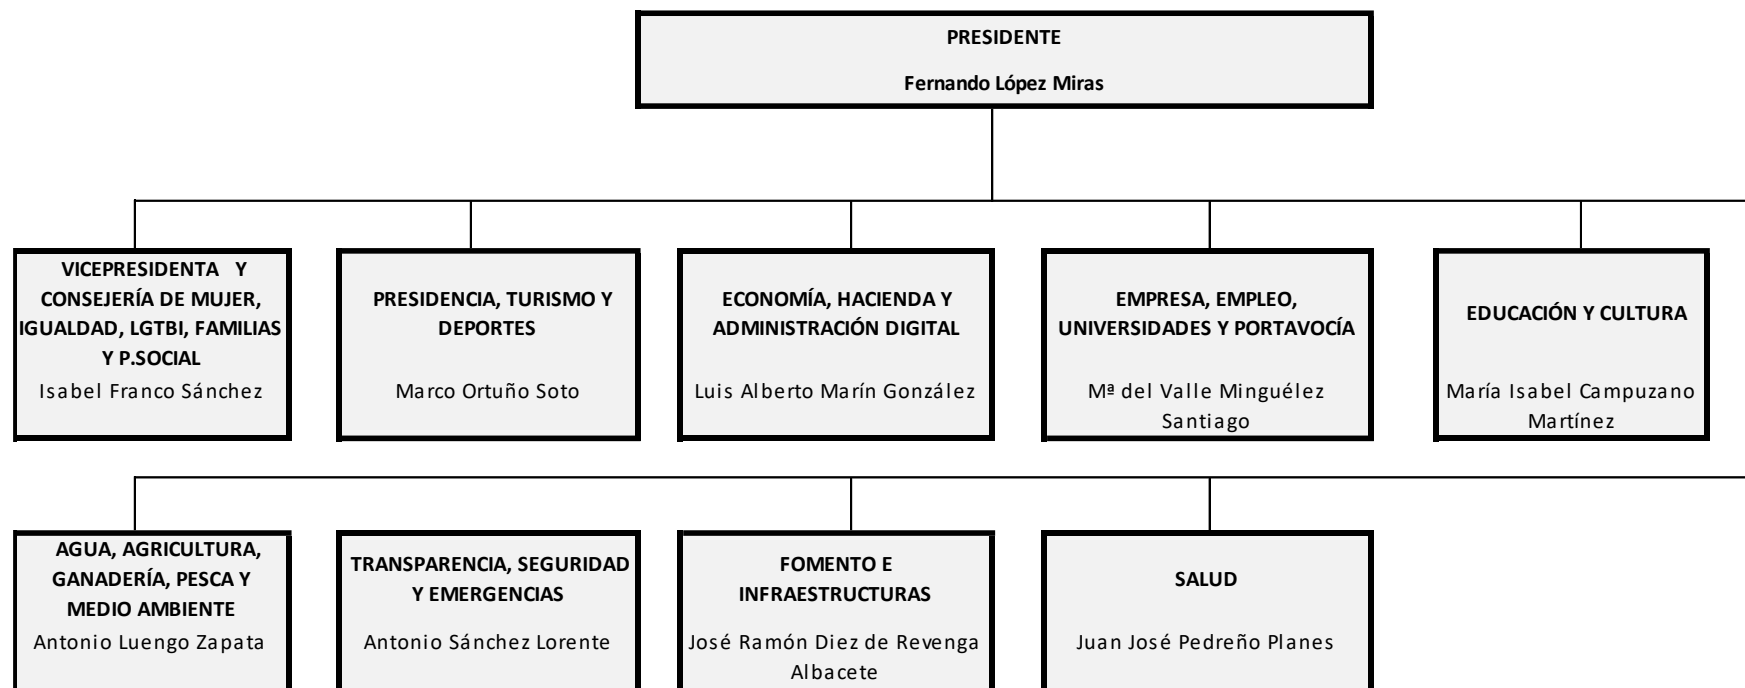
PRESIDENTE
Fernando López Miras

VICEPRESIDENTA Y CONSEJERÍA DE MUJER, IGUALDAD, LGTBI, FAMILIAS Y P.SOCIAL
Isabel Franco Sánchez

PRESIDENCIA, TURISMO Y DEPORTES
Marco Ortuño Soto

ECONOMÍA, HACIENDA Y ADMINISTRACIÓN DIGITAL
Luis Alberto Marín González

EMPRESA, EMPLEO, UNIVERSIDADES Y PORTAVOCÍA
Mª del Valle Minguélez Santiago

EDUCACIÓN Y CULTURA
María Isabel Campuzano Martínez

AGUA, AGRICULTURA, GANADERÍA, PESCA Y MEDIO AMBIENTE
Antonio Luengo Zapata

TRANSPARENCIA, SEGURIDAD Y EMERGENCIAS
Antonio Sánchez Lorente

FOMENTO E INFRAESTRUCTURAS
José Ramón Diez de Revenga Albacete

SALUD
Juan José Pedreño Planes